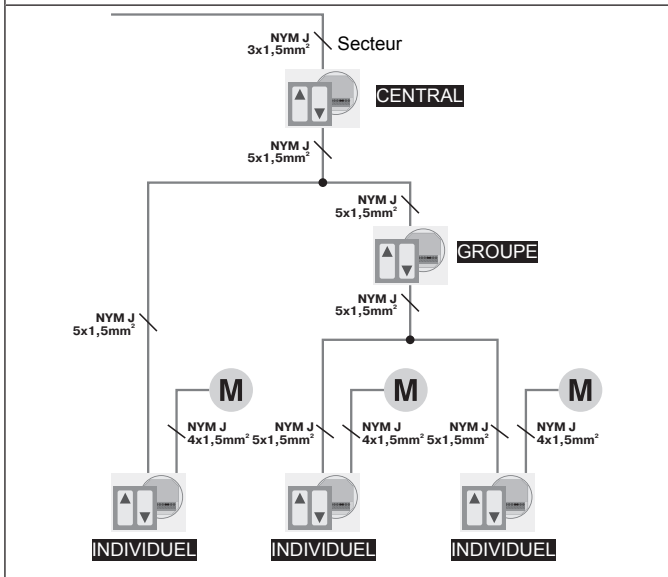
NYM J
3x1,5mm²

Secteur

CENTRAL

NYM J
5x1,5mm²

NYM J
5x1,5mm²

GROUPE

NYM J
5x1,5mm²

NYM J
5x1,5mm²

M

M

M

NYM J
4x1,5mm²

NYM J
5x1,5mm²

NYM J
4x1,5mm²

NYM J
5x1,5mm²

NYM J
4x1,5mm²

INDIVIDUEL

INDIVIDUEL

INDIVIDUEL